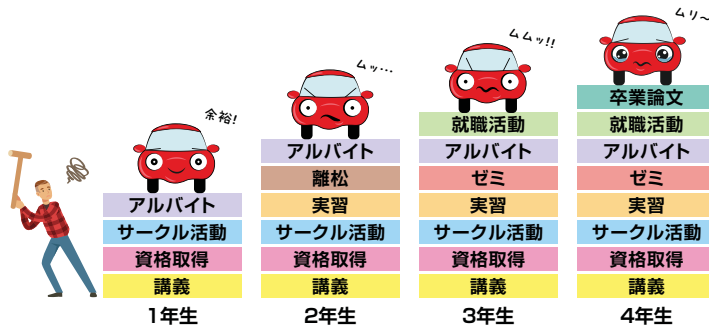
余裕!

アルバイト
サークル活動
資格取得
講義
1年生

ムッ…

アルバイト
離松
実習
サークル活動
資格取得
講義
2年生

ムムッ!!

就職活動
アルバイト
ゼミ
実習
サークル活動
資格取得
講義
3年生

ムリ〜

卒業論文
就職活動
アルバイト
ゼミ
実習
サークル活動
資格取得
講義
4年生